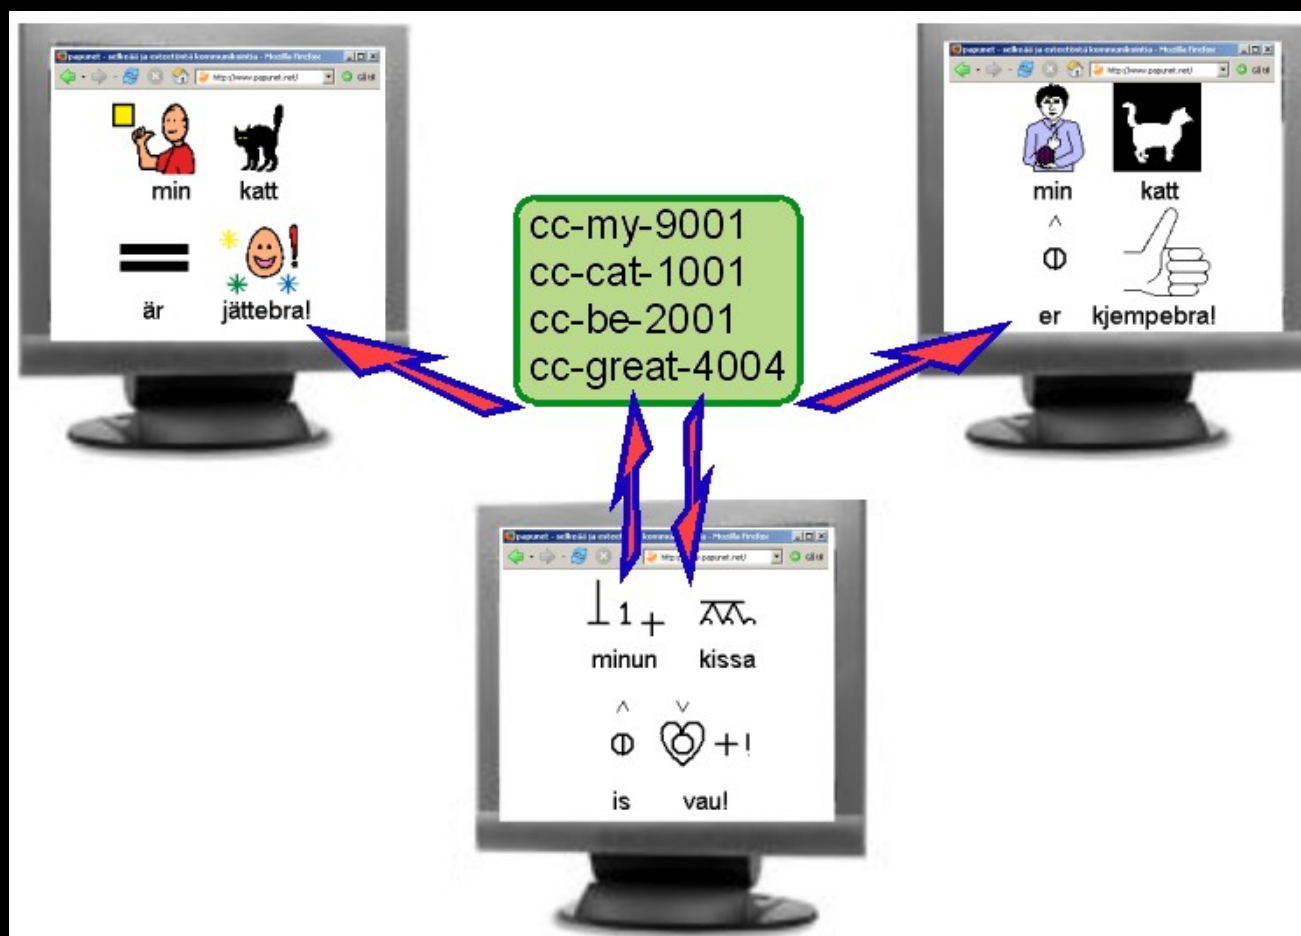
papunet - selkeää ja esteetöntä kommunikointia - Mozilla Firefox
http://www.papunet.net/
min katt
är jättebra!

papunet - selkeää ja esteetöntä kommunikointia - Mozilla Firefox
http://www.papunet.net/
min katt
er kjempebra!

cc-my-9001
cc-cat-1001
cc-be-2001
cc-great-4004

papunet - selkeää ja esteetöntä kommunikointia - Mozilla Firefox
http://www.papunet.net/
minun kissa
is vau!